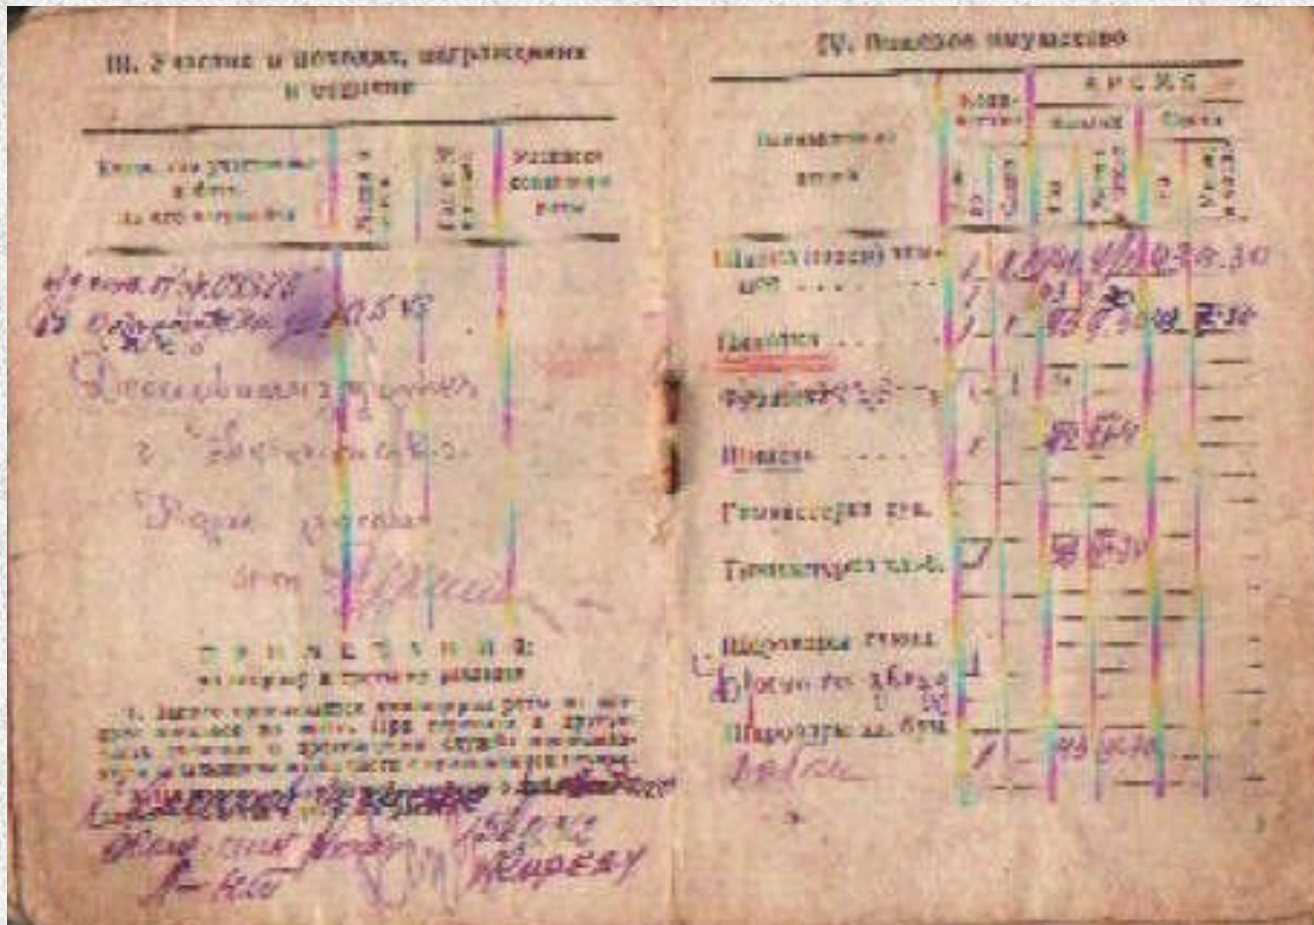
III. Участие в походах, награждения и отличия

| Когда, где участвовал в боях, за что награжден | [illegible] | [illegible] | Подпись командира роты |
|---|---|---|---|
| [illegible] | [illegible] | | |

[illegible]

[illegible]

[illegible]

ПРИМЕЧАНИЯ:

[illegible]

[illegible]

IV. Вещевое имущество

| Наименование вещей | Количество | | Время | | | |
|---|---|---|---|---|---|---|
| Шапка (пилотка) зимн. | 1 | | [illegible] | | | |
| Шинель | 1 | | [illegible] | | | |
| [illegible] | 1 | | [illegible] | | | |
| Шаровары | 1 | | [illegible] | | | |
| Гимнастерка хлоп. | | | | | | |
| Гимнастерка х/б | | | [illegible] | | | |
| Шаровары сукон. | | | | | | |
| Шаровары х/б | | | | | | |
| Шаровары ал. бум. | 1 | | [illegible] | | | |

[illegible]